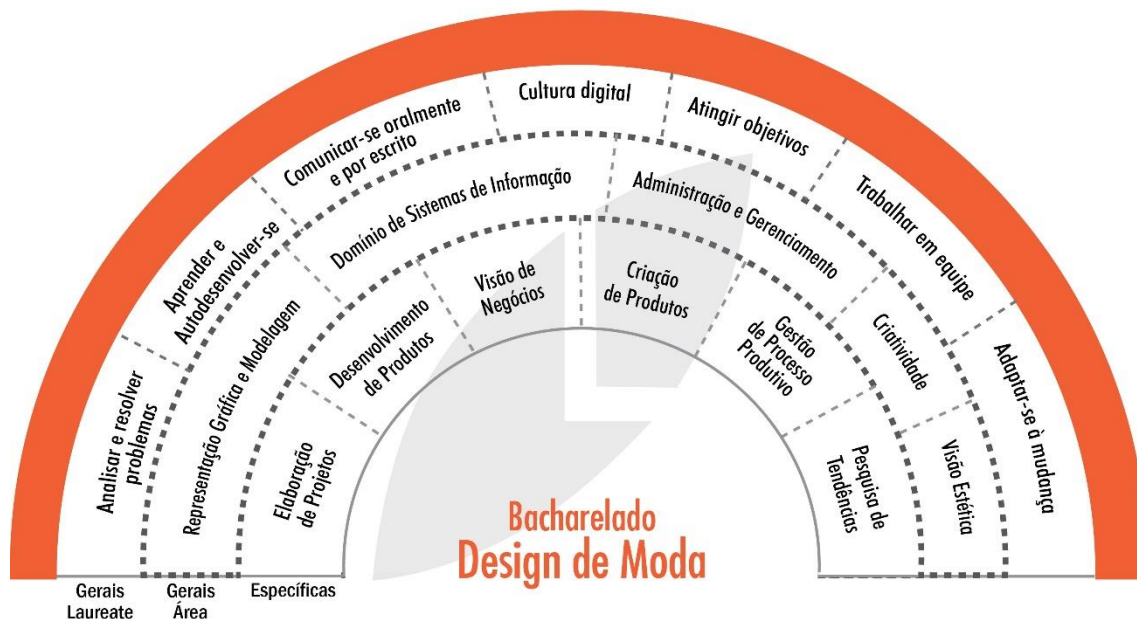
Analisar e resolver problemas

Aprender e Autodesenvolver-se

Comunicar-se oralmente e por escrito

Cultura digital

Atingir objetivos

Trabalhar em equipe

Adaptar-se à mudança

Representação Gráfica e Modelagem

Domínio de Sistemas de Informação

Administração e Gerenciamento

Criatividade

Visão Estética

Elaboração de Projetos

Desenvolvimento de Produtos

Visão de Negócios

Criação de Produtos

Gestão de Processo Produtivo

Pesquisa de Tendências

Bacharelado
Design de Moda

Gerais Laureate

Gerais Área

Específicas